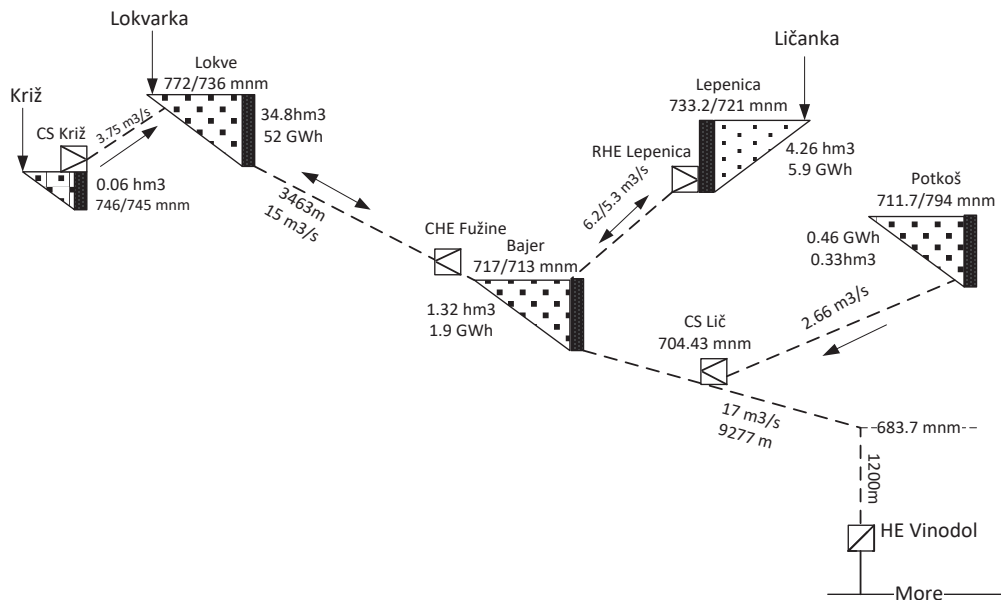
Lokvarka

Lokve
772/736 mnm

Križ

CS Križ

3.75 m3/s

34.8hm3
52 GWh

0.06 hm3
746/745 mnm

3463m
15 m3/s

Ličanka

Lepenica
733.2/721 mnm

RHE Lepenica

4.26 hm3
5.9 GWh

6.2/5.3 m3/s

Potkoš
711.7/794 mnm

CHE Fužine

Bajer
717/713 mnm

0.46 GWh
0.33hm3

1.32 hm3
1.9 GWh

2.66 m3/s

CS Lič
704.43 mnm

17 m3/s
9277 m

683.7 mnm

1200m

HE Vinodol

More